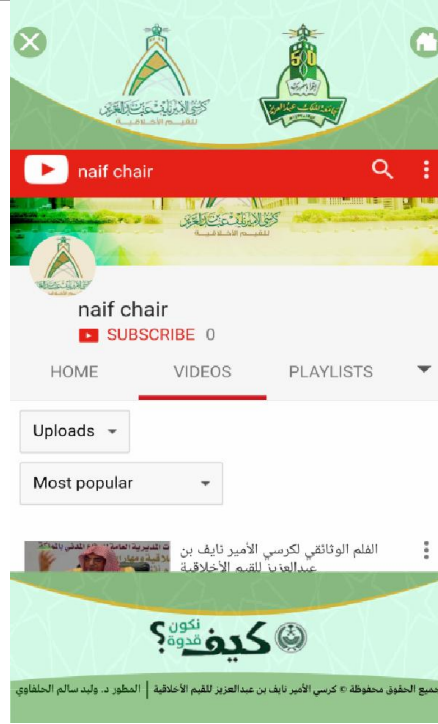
كرسي الأمير نايف بن عبدالعزيز للقيم الأخلاقية

50

جامعة الملك عبدالعزيز

naif chair

كرسي الأمير نايف بن عبدالعزيز للقيم الأخلاقية

naif chair

SUBSCRIBE 0

HOME

VIDEOS

PLAYLISTS

Uploads

Most popular

الفلم الوثائقي لكرسي الأمير نايف بن عبدالعزيز للقيم الأخلاقية

كيف نكون قدوة؟

جميع الحقوق محفوظة © كرسي الأمير نايف بن عبدالعزيز للقيم الأخلاقية | المطور د. وليد سالم الحلفاوي